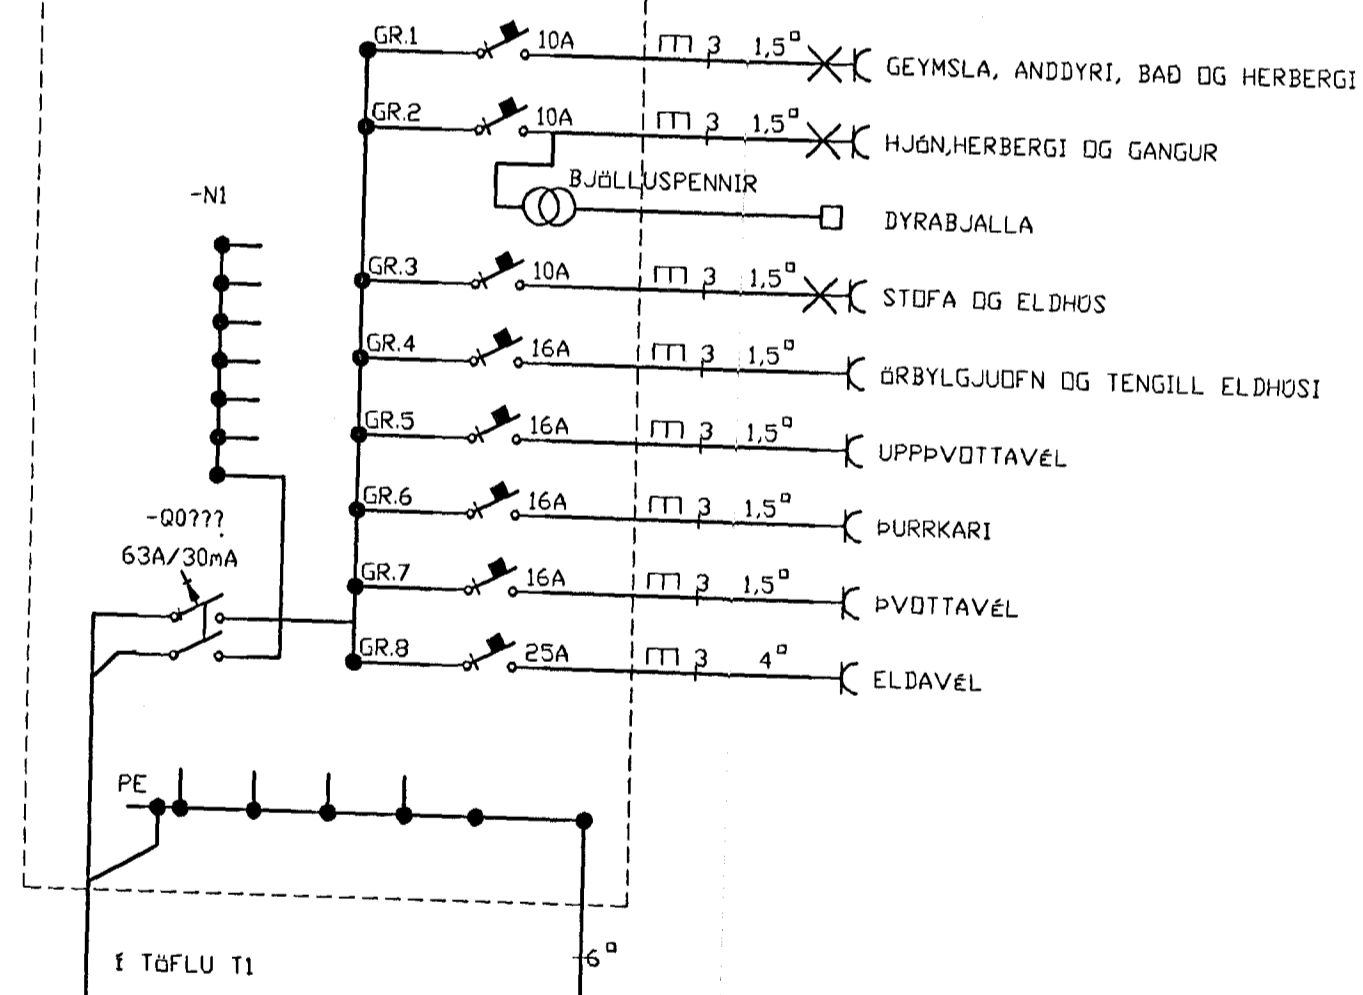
GR.1 10A 3 1,5□ GEYMSLA, ANDDYRI, BAÐ OG HERBERGI

GR.2 10A 3 1,5□ HJÓN,HERBERGI OG GANGUR

BJÖLLUSPENNIR

DYRABJALLA

-N1

GR.3 10A 3 1,5□ STOFA OG ELDHÚS

GR.4 16A 3 1,5□ ÖRBYLGJUOFN OG TENGILL ELDHÚSI

GR.5 16A 3 1,5□ UPPÞVOTTAVÉL

GR.6 16A 3 1,5□ ÞURRKARI

-Q0???
63A/30mA

GR.7 16A 3 1,5□ ÞVOTTAVÉL

GR.8 25A 3 4□ ELDAVÉL

PE

6□

Í TÖFLU T1